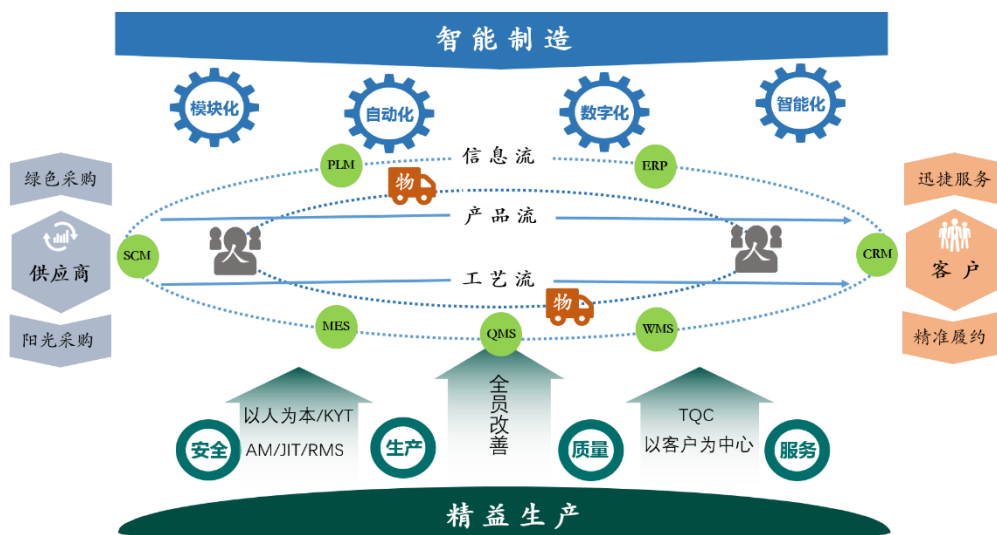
智能制造

模块化
自动化
数字化
智能化

绿色采购
供应商
阳光采购

PLM
信息流
ERP
物
产品流
SCM
CRM
工艺流
物
MES
QMS
WMS

迅捷服务
客户
精准履约

以人为本/KYT
AM/JIT/RMS
全员改善
TQC
以客户为中心

安全
生产
质量
服务

精益生产